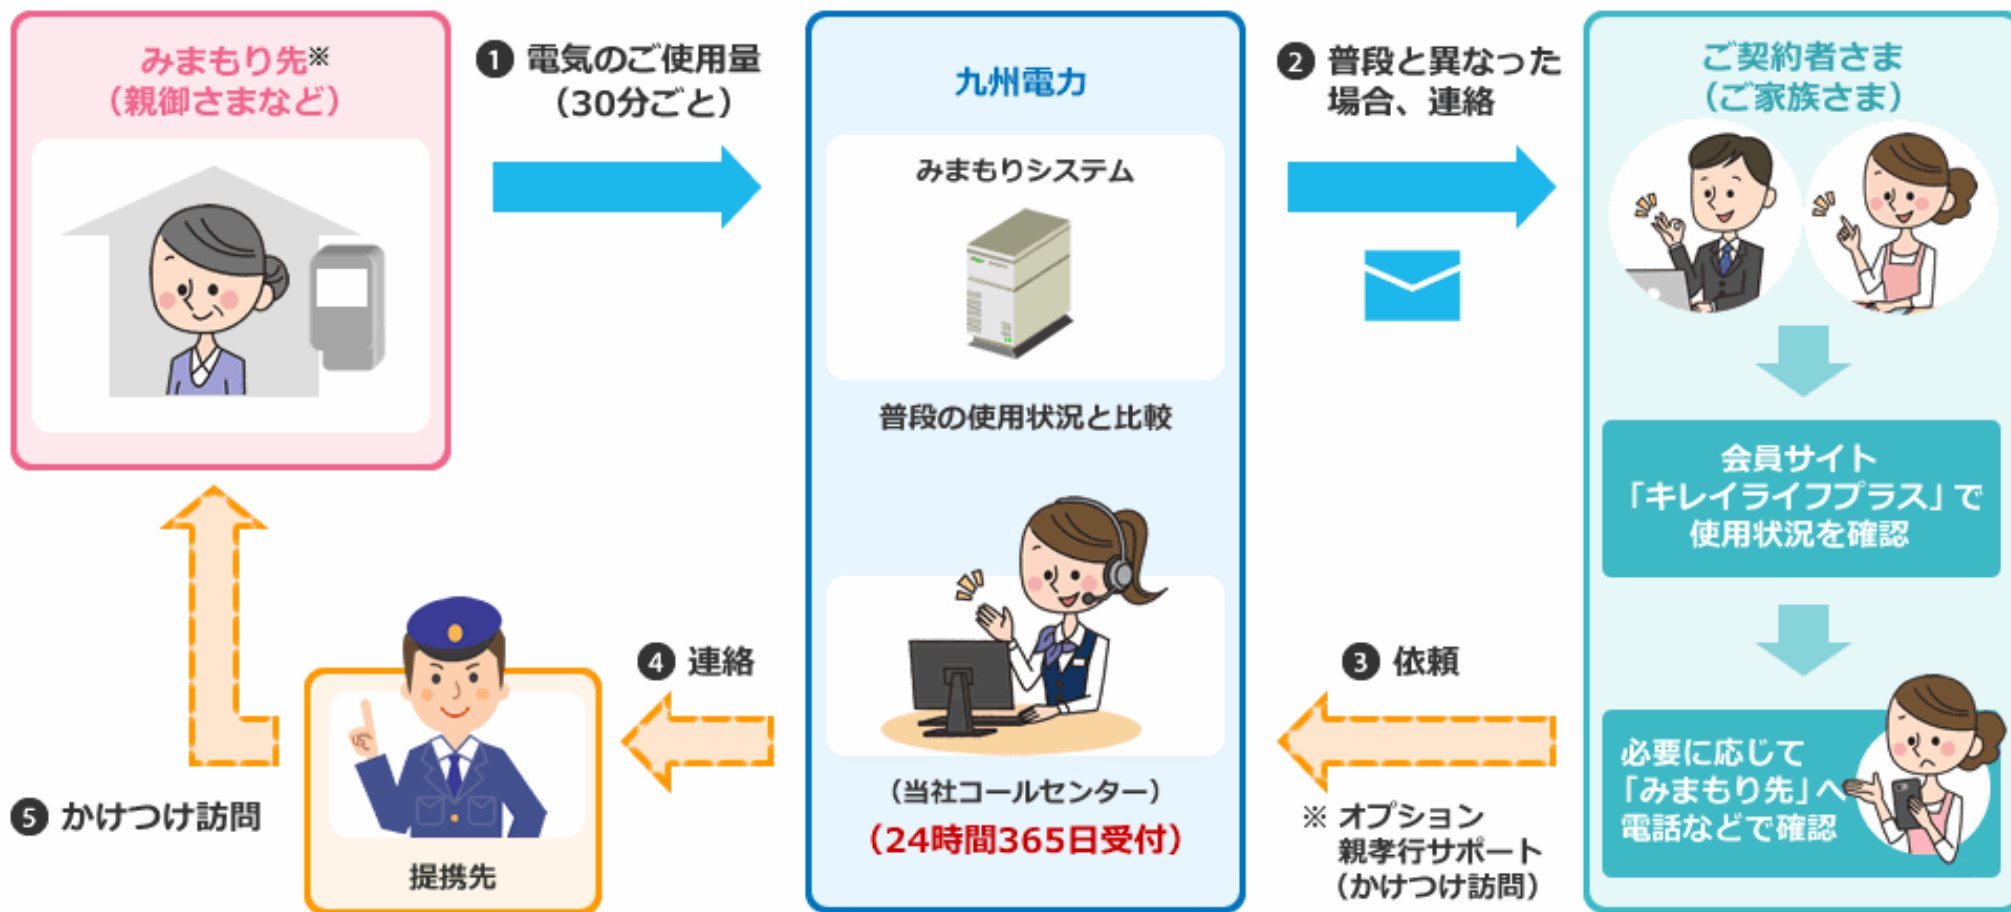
みまもり先※
（親御さまなど）

❶ 電気のご使用量
（30分ごと）

九州電力

みまもりシステム

普段の使用状況と比較

❷ 普段と異なった場合、連絡

ご契約者さま
（ご家族さま）

会員サイト
「キレイライフプラス」で
使用状況を確認

必要に応じて
「みまもり先」へ
電話などで確認

❸ 依頼

※ オプション
親孝行サポート
（かけつけ訪問）

（当社コールセンター）
（24時間365日受付）

❹ 連絡

提携先

❺ かけつけ訪問